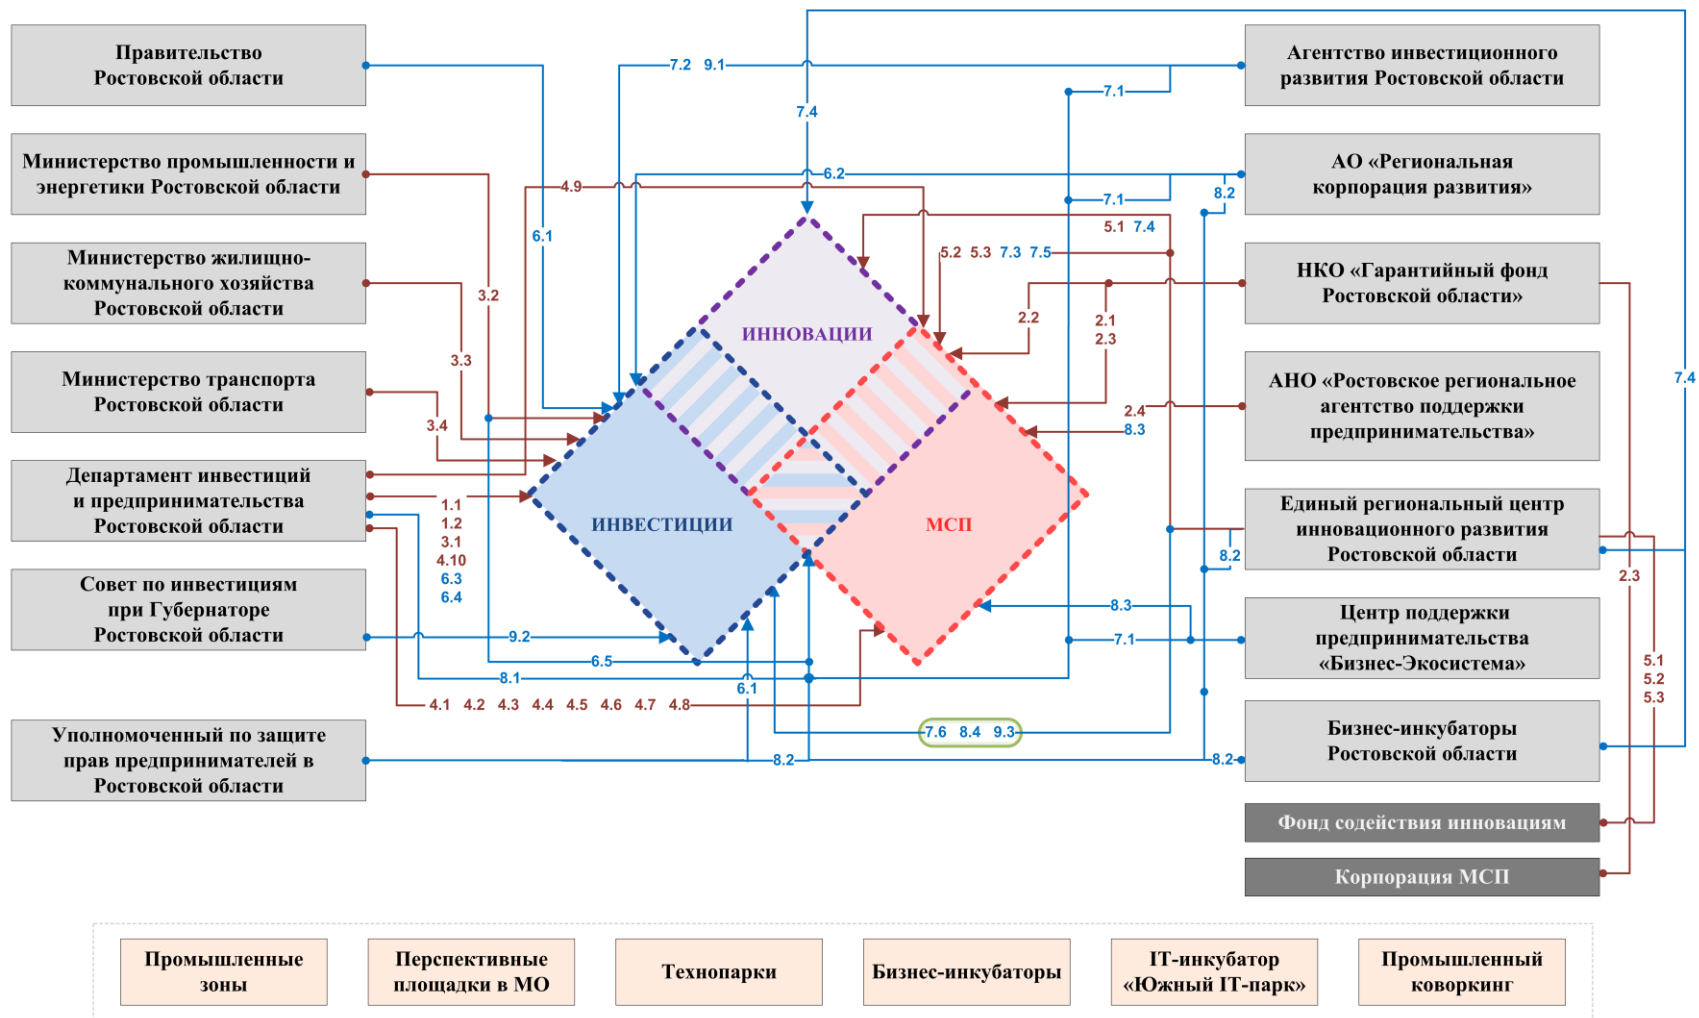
Правительство Ростовской области

Министерство промышленности и энергетики Ростовской области

Министерство жилищно-коммунального хозяйства Ростовской области

Министерство транспорта Ростовской области

Департамент инвестиций и предпринимательства Ростовской области

Совет по инвестициям при Губернаторе Ростовской области

Уполномоченный по защите прав предпринимателей в Ростовской области

Агентство инвестиционного развития Ростовской области

АО «Региональная корпорация развития»

НКО «Гарантийный фонд Ростовской области»

АНО «Ростовское региональное агентство поддержки предпринимательства»

Единый региональный центр инновационного развития Ростовской области

Центр поддержки предпринимательства «Бизнес-Экосистема»

Бизнес-инкубаторы Ростовской области

Фонд содействия инновациям

Корпорация МСП

ИННОВАЦИИ

ИНВЕСТИЦИИ

МСП

7.2 9.1

7.4

7.1

6.2

4.9

7.1

8.2

5.1 7.4

6.1

5.2 5.3 7.3 7.5

3.2

2.2

2.1

2.3

3.3

3.4

2.4

8.3

7.4

1.1

1.2

3.1

4.10

6.3

6.4

8.2

2.3

9.2

8.3

6.5

7.1

8.1

6.1

5.1

5.2

5.3

4.1 4.2 4.3 4.4 4.5 4.6 4.7 4.8

7.6 8.4 9.3

8.2

8.2

Промышленные зоны

Перспективные площадки в МО

Технопарки

Бизнес-инкубаторы

IT-инкубатор «Южный IT-парк»

Промышленный коворкинг